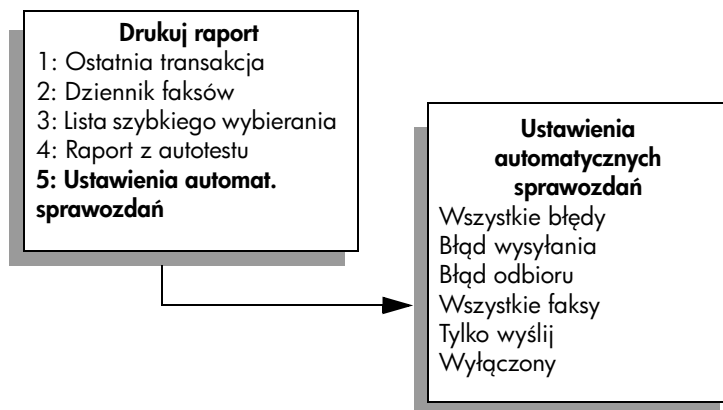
Drukuj raport
1: Ostatnia transakcja
2: Dziennik faksów
3: Lista szybkiego wybierania
4: Raport z autotestu
5: Ustawienia automat. sprawozdań

Ustawienia automatycznych sprawozdań
Wszystkie błędy
Błąd wysyłania
Błąd odbioru
Wszystkie faksy
Tylko wyślij
Wyłączony